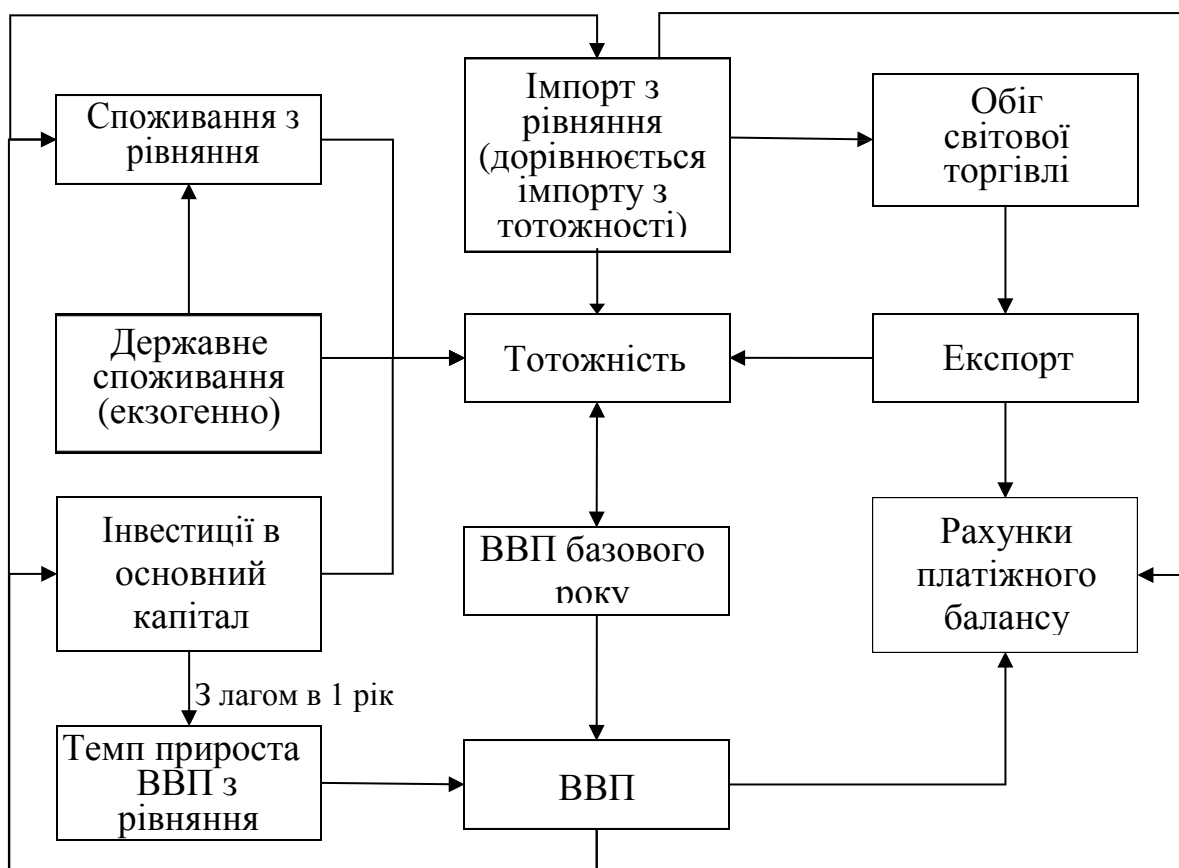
Споживання з рівняння

Імпорт з рівняння (дорівнюється імпорту з тотожності)

Обіг світової торгівлі

Державне споживання (екзогенно)

Тотожність

Експорт

Інвестиції в основний капітал

ВВП базового року

Рахунки платіжного балансу

З лагом в 1 рік

Темп прироста ВВП з рівняння

ВВП